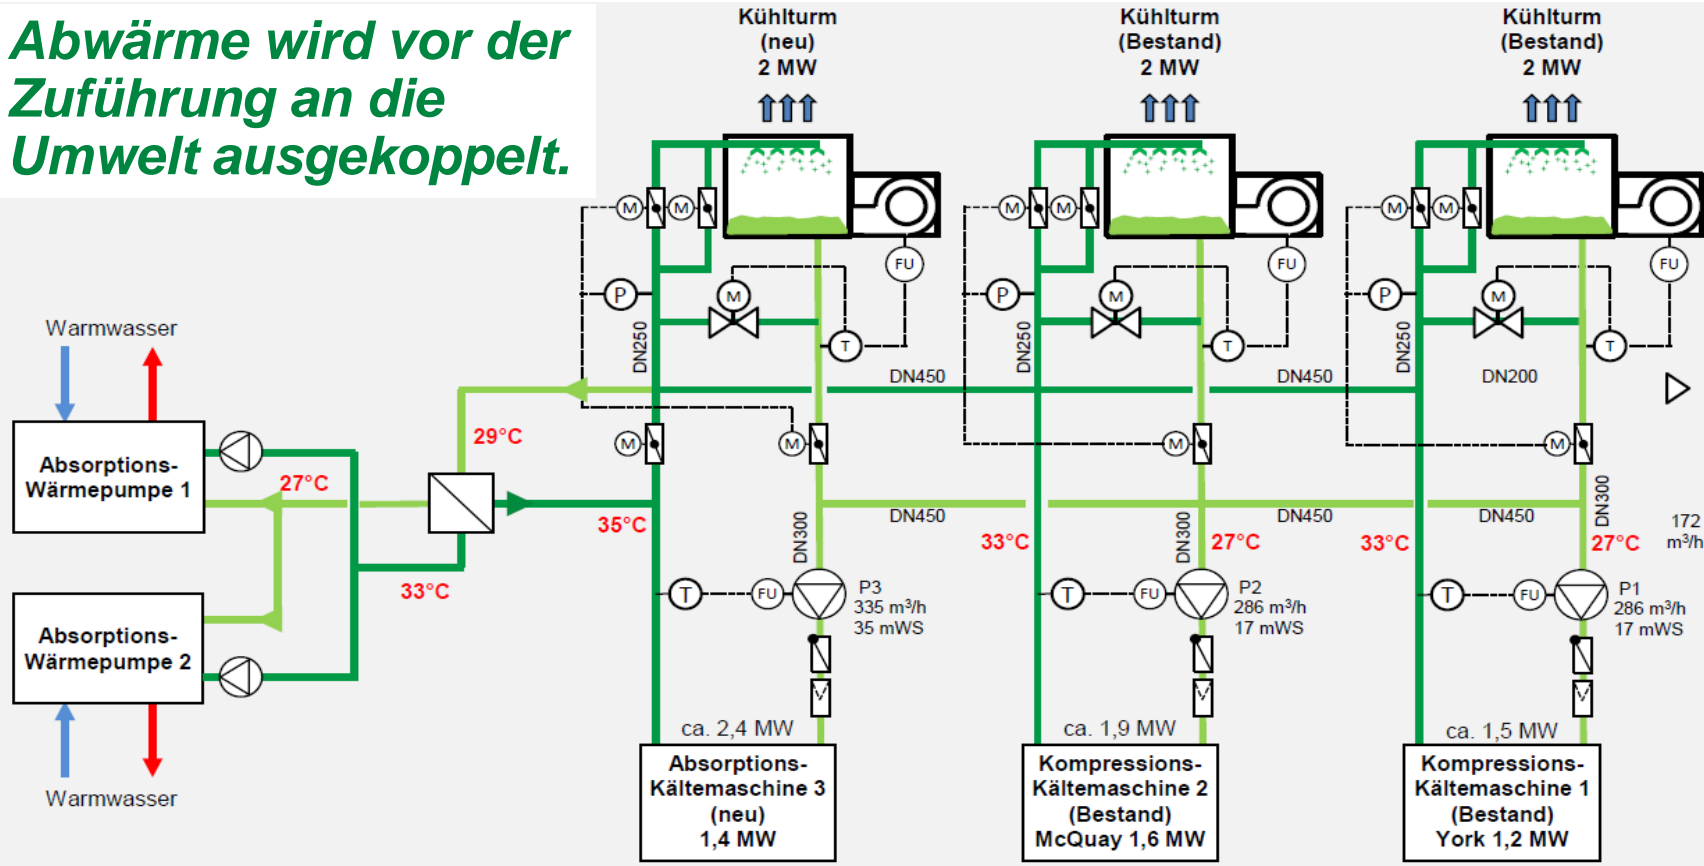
Abwärme wird vor der Zuführung an die Umwelt ausgekoppelt.

Kühlturm (neu) 2 MW

Kühlturm (Bestand) 2 MW

Kühlturm (Bestand) 2 MW

M M M M M M

FU FU FU

P P P

M M M

T T T

DN250 DN250 DN250

DN450 DN450 DN200

Warmwasser

Absorptions-Wärmepumpe 1

29°C

27°C

M M M M

DN450 DN450 DN450

35°C

DN300 DN300 DN300

33°C 27°C 33°C 27°C

172 m³/h

33°C

Absorptions-Wärmepumpe 2

T FU P3 335 m³/h 35 mWS

T FU P2 286 m³/h 17 mWS

T FU P1 286 m³/h 17 mWS

Warmwasser

ca. 2,4 MW

ca. 1,9 MW

ca. 1,5 MW

Absorptions-Kältemaschine 3 (neu) 1,4 MW

Kompressions-Kältemaschine 2 (Bestand) McQuay 1,6 MW

Kompressions-Kältemaschine 1 (Bestand) York 1,2 MW